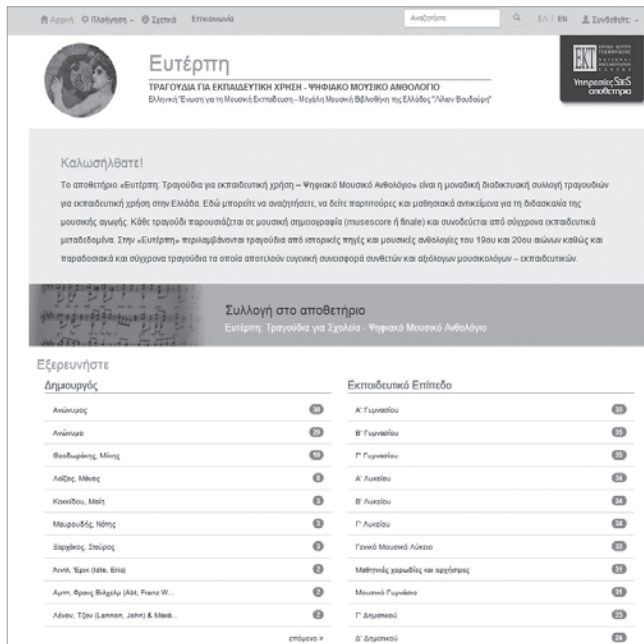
Αρχική Πλοήγηση Σχετικά Επικοινωνία Αναζήτηση EΛ | EN Συνδεθείτε

Ευτέρπη
ΤΡΑΓΟΥΔΙΑ ΓΙΑ ΕΚΠΑΙΔΕΥΤΙΚΗ ΧΡΗΣΗ - ΨΗΦΙΑΚΟ ΜΟΥΣΙΚΟ ΑΝΘΟΛΟΓΙΟ
Ελληνική Ένωση για τη Μουσική Εκπαίδευση - Μεγάλη Μουσική Βιβλιοθήκη της Ελλάδος "Λίλιαν Βουδούρη"

ΕΚΤ
Υπηρεσίες SaaS αποθετήρια

Καλωσήλθατε!
Το αποθετήριο «Ευτέρπη: Τραγούδια για εκπαιδευτική χρήση – Ψηφιακό Μουσικό Ανθολόγιο» είναι η μοναδική διαδικτυακή συλλογή τραγουδιών για εκπαιδευτική χρήση στην Ελλάδα. Εδώ μπορείτε να αναζητήσετε, να δείτε παρτιτούρες και μαθησιακά αντικείμενα για τη διδασκαλία της μουσικής αγωγής. Κάθε τραγούδι παρουσιάζεται σε μουσική σημειογραφία (musescore ή finale) και συνοδεύεται από σύγχρονα εκπαιδευτικά μεταδεδομένα. Στην «Ευτέρπη» περιλαμβάνονται τραγούδια από ιστορικές πηγές και μουσικές ανθολογίες του 19ου και 20ου αιώνων καθώς και παραδοσιακά και σύγχρονα τραγούδια τα οποία αποτελούν ευγενική συνεισφορά συνθετών και αξιόλογων μουσικολόγων – εκπαιδευτικών.

Συλλογή στο αποθετήριο
Ευτέρπη: Τραγούδια για Σχολεία - Ψηφιακό Μουσικό Ανθολόγιο

Εξερευνήστε

Δημιουργός
Ανώνυμος 30
Ανώνυμο 20
Θεοδωράκης, Μίκης 10
Λοΐζος, Μάνος 5
Κοκκίδου, Μαίη 3
Μαυρουδής, Νότης 3
Ξαρχάκος, Σταύρος 3
Αννή, Έριχ (Nille, Erich) 2
Αρνη, Φρανς Βίλχελμ (Abt, Franz W... 2
Λένον, Τζον (Lennon, John) & Μακ... 2
επόμενο »

Εκπαιδευτικό Επίπεδο
Α' Γυμνασίου 35
Β' Γυμνασίου 35
Γ' Γυμνασίου 35
Α' Λυκείου 34
Β' Λυκείου 34
Γ' Λυκείου 34
Γενικό Μουσικό Λύκειο 33
Μαθητικές χορωδίες και ορχήστρες 31
Μουσικό Γυμνάσιο 31
Γ' Δημοτικού 23
Δ' Δημοτικού 24